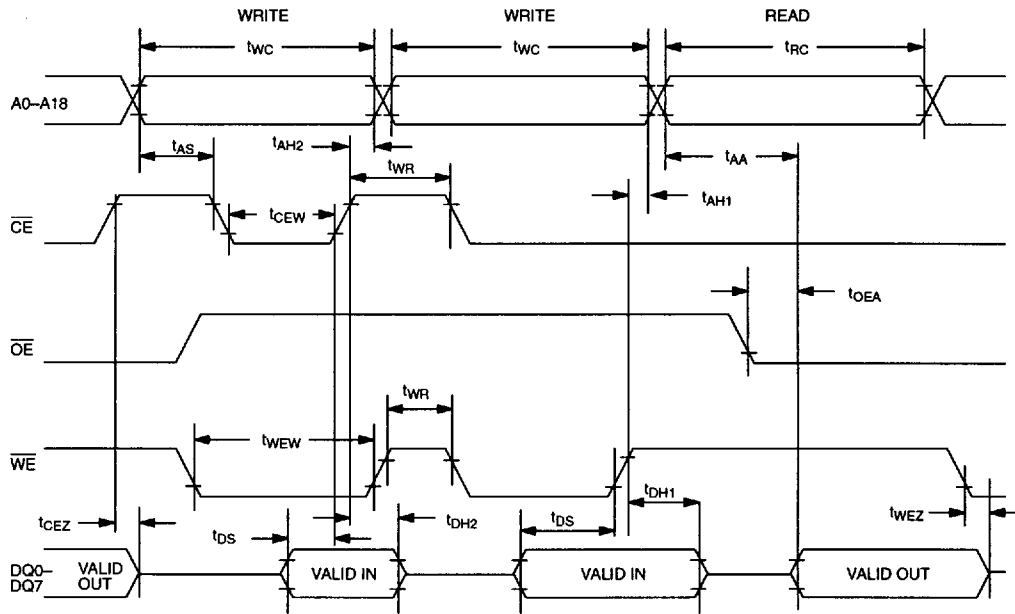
WRITE
WRITE
READ

$t_{WC}$
$t_{WC}$
$t_{RC}$

A0–A18

$t_{AS}$
$t_{AH2}$
$t_{WR}$
$t_{AA}$
$t_{AH1}$

$\overline{CE}$

$t_{CEW}$

$t_{OEA}$

$\overline{OE}$

$t_{WR}$
$t_{WEW}$

$\overline{WE}$

$t_{DH1}$
$t_{CEZ}$
$t_{DS}$
$t_{DH2}$
$t_{DS}$
$t_{WEZ}$

DQ0–DQ7
VALID OUT
VALID IN
VALID IN
VALID OUT